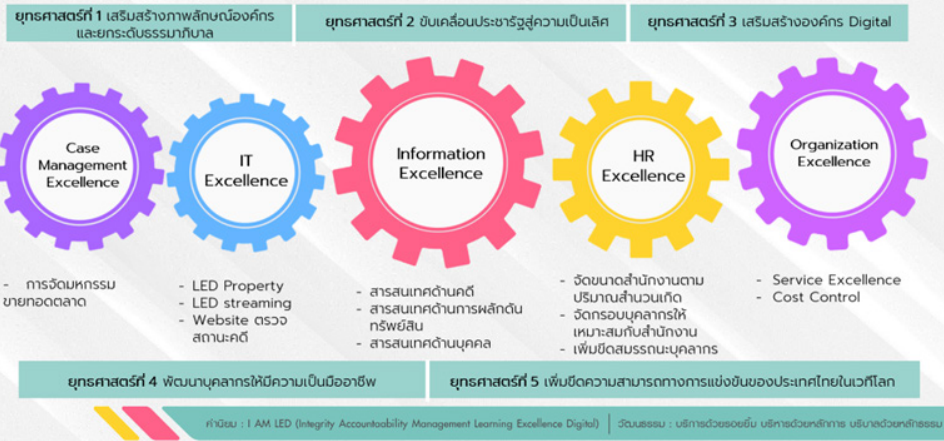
ยุทธศาสตร์ที่ 1 เสริมสร้างภาพลักษณ์องค์กร และยกระดับธรรมาภิบาล

ยุทธศาสตร์ที่ 2 ขับเคลื่อนประชารัฐสู่ความเป็นเลิศ

ยุทธศาสตร์ที่ 3 เสริมสร้างองค์กร Digital

Case Management Excellence

IT Excellence

Information Excellence

HR Excellence

Organization Excellence

- การจัดมหกรรมขายทอดตลาด

- LED Property
- LED streaming
- Website ตรวจสถานะคดี

- สารสนเทศด้านคดี
- สารสนเทศด้านการผลักดันทรัพย์สิน
- สารสนเทศด้านบุคคล

- จัดขนาดสำนักงานตามปริมาณสำนวนเกิด
- จัดกรอบบุคลากรให้เหมาะสมกับสำนักงาน
- เพิ่มขีดสมรรถนะบุคลากร

- Service Excellence
- Cost Control

ยุทธศาสตร์ที่ 4 พัฒนาบุคลากรให้มีความเป็นมืออาชีพ

ยุทธศาสตร์ที่ 5 เพิ่มขีดความสามารถทางการแข่งขันของประเทศไทยในเวทีโลก

ค่านิยม : I AM LED (Integrity Accountability Management Learning Excellence Digital) | วัฒนธรรม : บริการด้วยรอยยิ้ม บริหารด้วยหลักการ บริบาลด้วยหลักธรรม